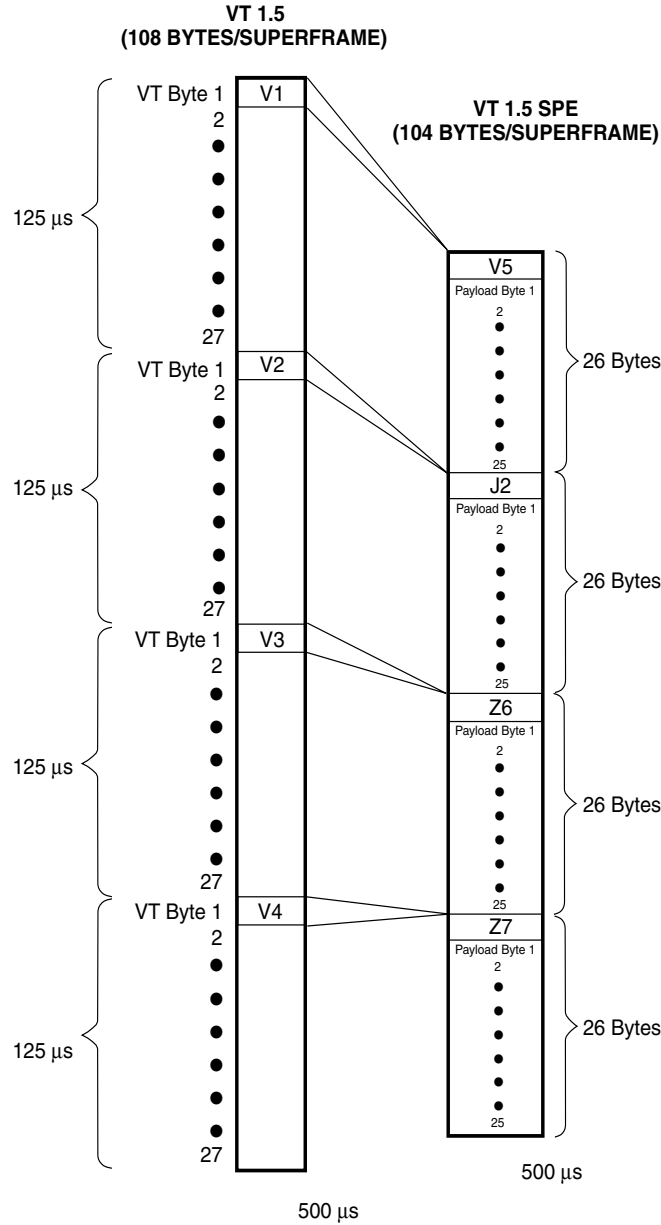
VT 1.5
(108 BYTES/SUPERFRAME)

VT 1.5 SPE
(104 BYTES/SUPERFRAME)

125 µs
VT Byte 1
V1
2
●
●
●
●
●
●
27

V5
Payload Byte 1
2
●
●
●
●
●
●
25
26 Bytes

125 µs
VT Byte 1
V2
2
●
●
●
●
●
●
27

J2
Payload Byte 1
2
●
●
●
●
●
●
25
26 Bytes

125 µs
VT Byte 1
V3
2
●
●
●
●
●
●
27

Z6
Payload Byte 1
2
●
●
●
●
●
●
25
26 Bytes

125 µs
VT Byte 1
V4
2
●
●
●
●
●
●
27

Z7
Payload Byte 1
2
●
●
●
●
●
●
25
26 Bytes

500 µs

500 µs